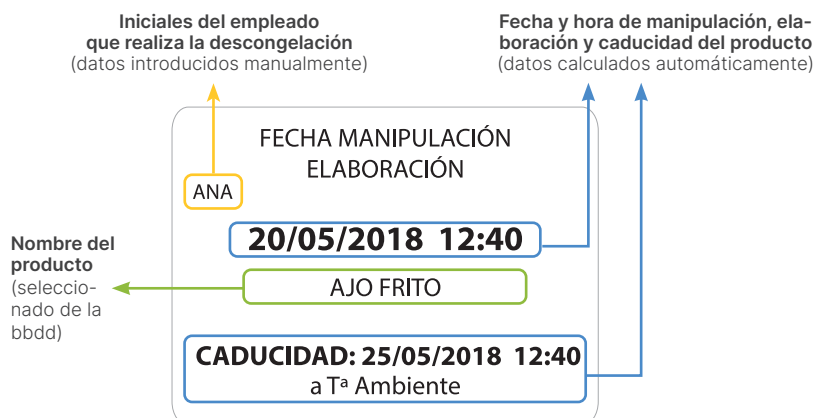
Iniciales del empleado que realiza la descongelación
(datos introducidos manualmente)

Fecha y hora de manipulación, elaboración y caducidad del producto
(datos calculados automáticamente)

FECHA MANIPULACIÓN
ELABORACIÓN

ANA

20/05/2018 12:40

Nombre del producto
(seleccionado de la bbdd)

AJO FRITO

CADUCIDAD: 25/05/2018 12:40
a Tª Ambiente